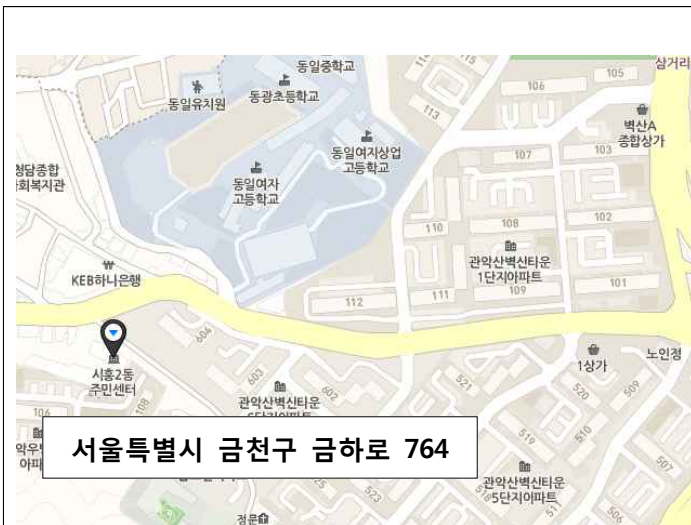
동일중학교
동일유치원
동광초등학교
삼거리
105
106
113
벽산A
종합상가
107
103
동일여지상업
고등학교
청담종합
회복지관
동일여자
고등학교
110
108
102
관악산벽산타운
1단지아파트
KEB하나은행
112
111
109
101
시흥2동
주민센터
604
603
1상가
노인정
521
520
관악산벽산타운
5단지아파트
519
510
507
106
서울특별시 금천구 금하로 764
관악산벽산타운
5단지아파트
정문
523
506